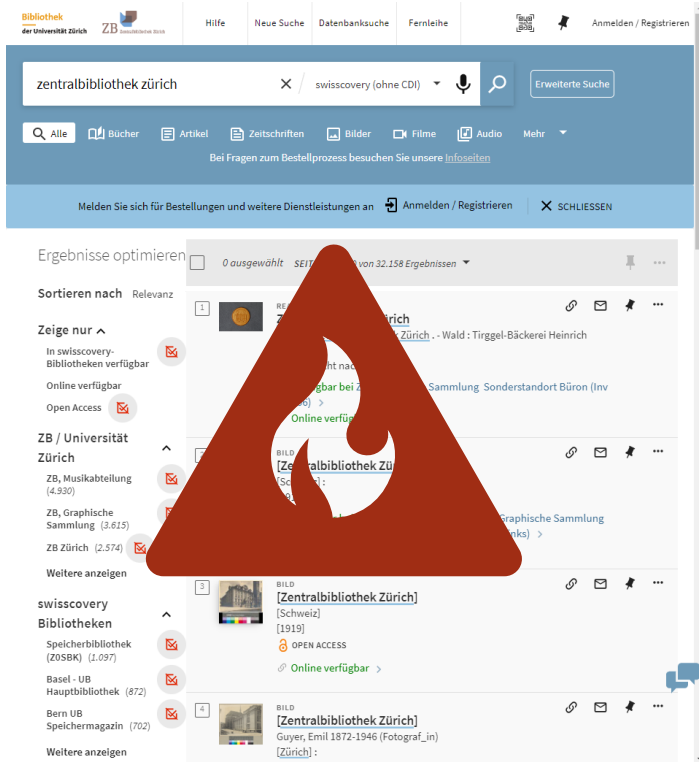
Bibliothek der Universität Zürich

ZB Zentralbibliothek Zürich

Hilfe | Neue Suche | Datenbanksuche | Fernleihe | Anmelden / Registrieren

zentralbibliothek zürich

swisscovery (ohne CDI)

Erweiterte Suche

Alle | Bücher | Artikel | Zeitschriften | Bilder | Filme | Audio | Mehr

Bei Fragen zum Bestellprozess besuchen Sie unsere Infoseiten

Melden Sie sich für Bestellungen und weitere Dienstleistungen an | Anmelden / Registrieren | SCHLIESSEN

Ergebnisse optimieren

Sortieren nach Relevanz

Zeige nur

In swisscovery-Bibliotheken verfügbar

Online verfügbar

Open Access

ZB / Universität Zürich

ZB, Musikabteilung (4.930)

ZB, Graphische Sammlung (3.615)

ZB Zürich (2.574)

Weitere anzeigen

swisscovery Bibliotheken

Speicherbibliothek (ZOSBK) (1.097)

Basel - UB Hauptbibliothek (872)

Bern UB Speichermagazin (702)

Weitere anzeigen

0 ausgewählt SEITE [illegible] von 32.158 Ergebnissen

1
RE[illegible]
Ze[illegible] Zürich
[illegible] Zürich . - Wald : Tirggel-Bäckerei Heinrich
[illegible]ht nach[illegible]
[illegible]gbar bei Z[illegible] Sammlung Sonderstandort Büron (Inv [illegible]
Online verfüg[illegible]

2
BILD
[Zentralbibliothek Zür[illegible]
[Sc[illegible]] :
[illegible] Graphische Sammlung
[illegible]nks)

3
BILD
[Zentralbibliothek Zürich]
[Schweiz]
[1919]
OPEN ACCESS
Online verfügbar

4
BILD
[Zentralbibliothek Zürich]
Guyer, Emil 1872-1946 (Fotograf_in)
[Zürich] :